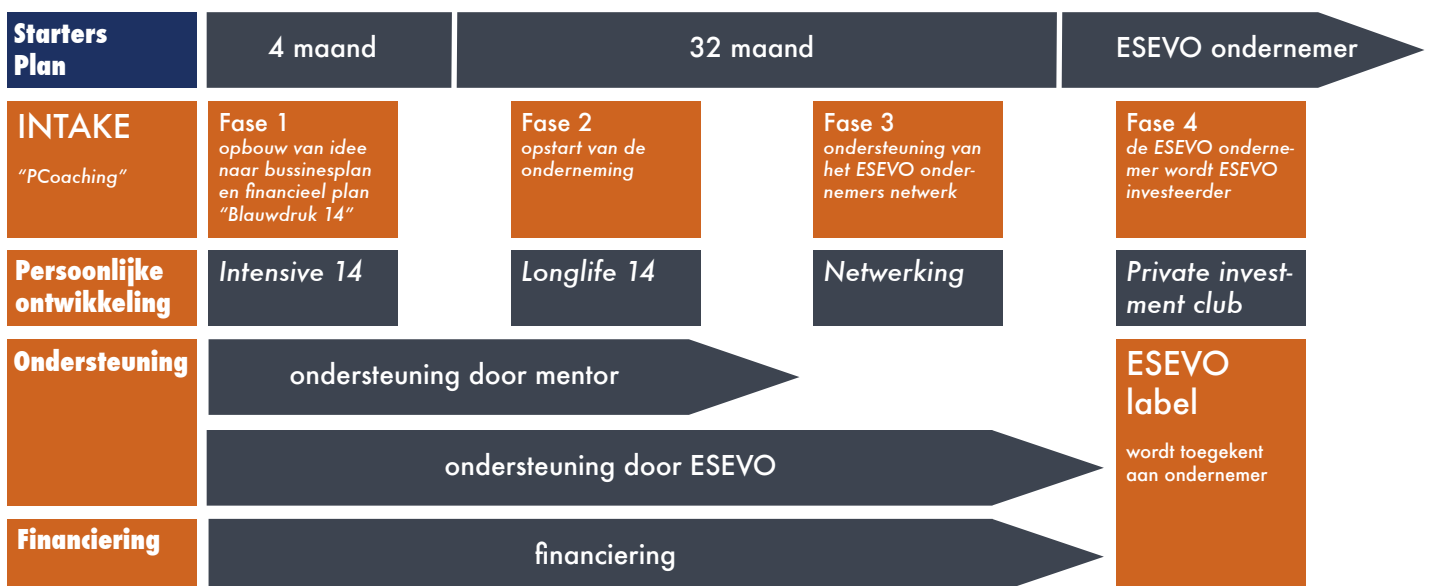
Starters Plan

4 maand

32 maand

ESEVO ondernemer

INTAKE

"PCoaching"

Fase 1
opbouw van idee naar bussinesplan en financieel plan "Blauwdruk 14"

Fase 2
opstart van de onderneming

Fase 3
ondersteuning van het ESEVO ondernemers netwerk

Fase 4
de ESEVO ondernemer wordt ESEVO investeerder

Persoonlijke ontwikkeling

Intensive 14

Longlife 14

Netwerking

Private investment club

Ondersteuning

ondersteuning door mentor

ondersteuning door ESEVO

ESEVO label

wordt toegekent aan ondernemer

Financiering

financiering